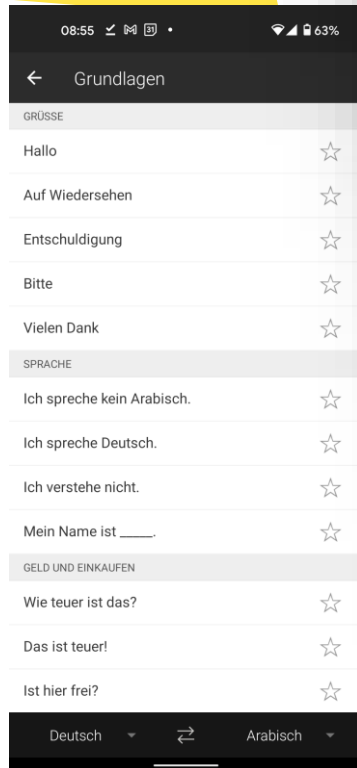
08:55 M 31 •
63%

Grundlagen

GRÜSSE

Hallo

Auf Wiedersehen

Entschuldigung

Bitte

Vielen Dank

SPRACHE

Ich spreche kein Arabisch.

Ich spreche Deutsch.

Ich verstehe nicht.

Mein Name ist ____.

GELD UND EINKAUFEN

Wie teuer ist das?

Das ist teuer!

Ist hier frei?

Deutsch

Arabisch